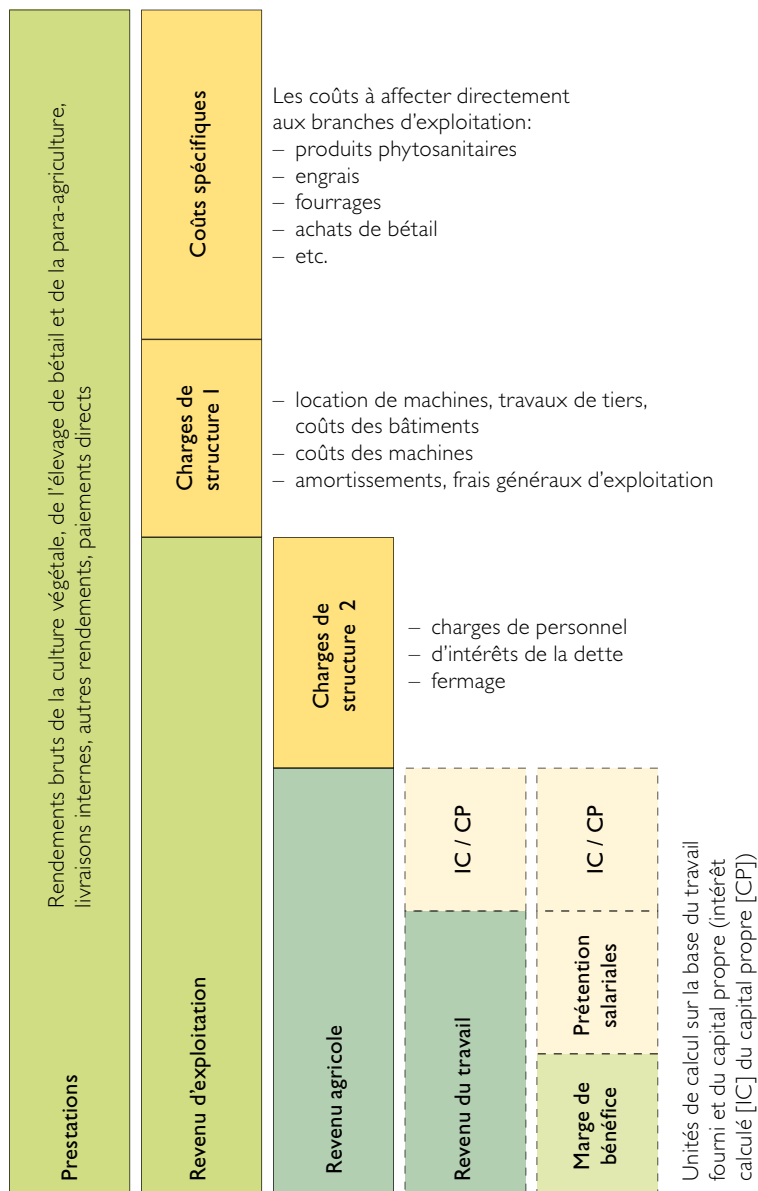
Rendements bruts de la culture végétale, de l'élevage de bétail et de la para-agriculture, livraisons internes, autres rendements, paiements directs

Prestations

Coûts spécifiques

Charges de structure I

Revenu d'exploitation

Les coûts à affecter directement aux branches d'exploitation:
– produits phytosanitaires
– engrais
– fourrages
– achats de bétail
– etc.

– location de machines, travaux de tiers, coûts des bâtiments
– coûts des machines
– amortissements, frais généraux d'exploitation

Charges de structure 2

Revenu agricole

– charges de personnel
– d'intérêts de la dette
– fermage

IC / CP

Revenu du travail

IC / CP

Prétention salariales

Marge de bénéfice

Unités de calcul sur la base du travail fourni et du capital propre (intérêt calculé [IC] du capital propre [CP])